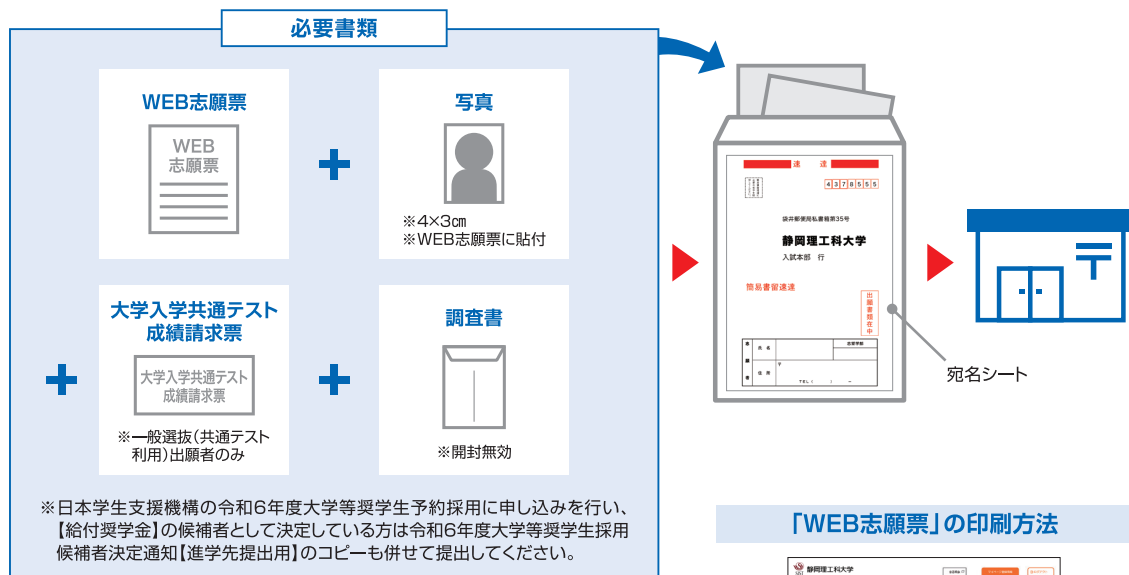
必要書類

WEB志願票

WEB
志願票

写真

※4×3㎝
※WEB志願票に貼付

大学入学共通テスト
成績請求票

大学入学共通テスト
成績請求票

※一般選抜(共通テスト利用)出願者のみ

調査書

※開封無効

※日本学生支援機構の令和6年度大学等奨学生予約採用に申し込みを行い、【給付奨学金】の候補者として決定している方は令和6年度大学等奨学生採用候補者決定通知【進学先提出用】のコピーも併せて提出してください。

速達

4 3 7 8 5 5 5

袋井郵便局私書箱第35号

静岡理工科大学

入試本部 行

簡易書留速達

出願書類在中

氏名

志望学部

〒

住所

TEL ( ) -

宛名シート

「WEB志願票」の印刷方法

静岡理工科大学